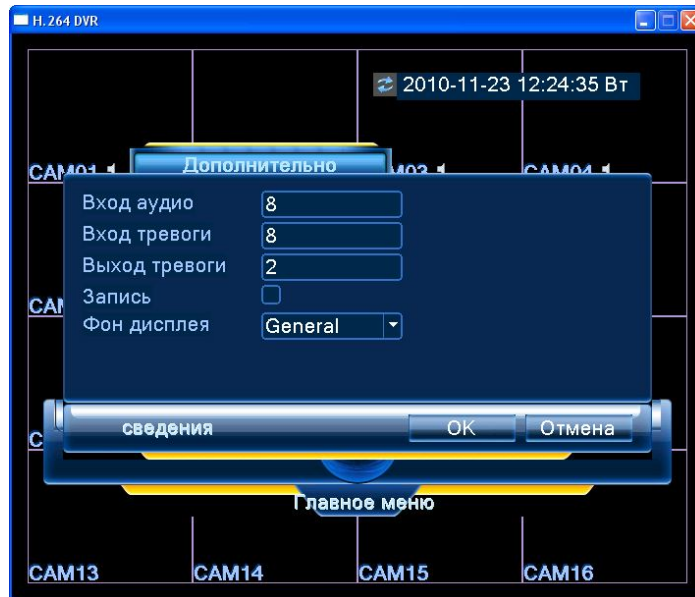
H.264 DVR

2010-11-23 12:24:35 Вт

CAM01

Дополнительно

M03

CAM04

Вход аудио 8
Вход тревоги 8
Выход тревоги 2
Запись
Фон дисплея General

CAM

C

сведения

OK

Отмена

Главное меню

CAM13

CAM14

CAM15

CAM16